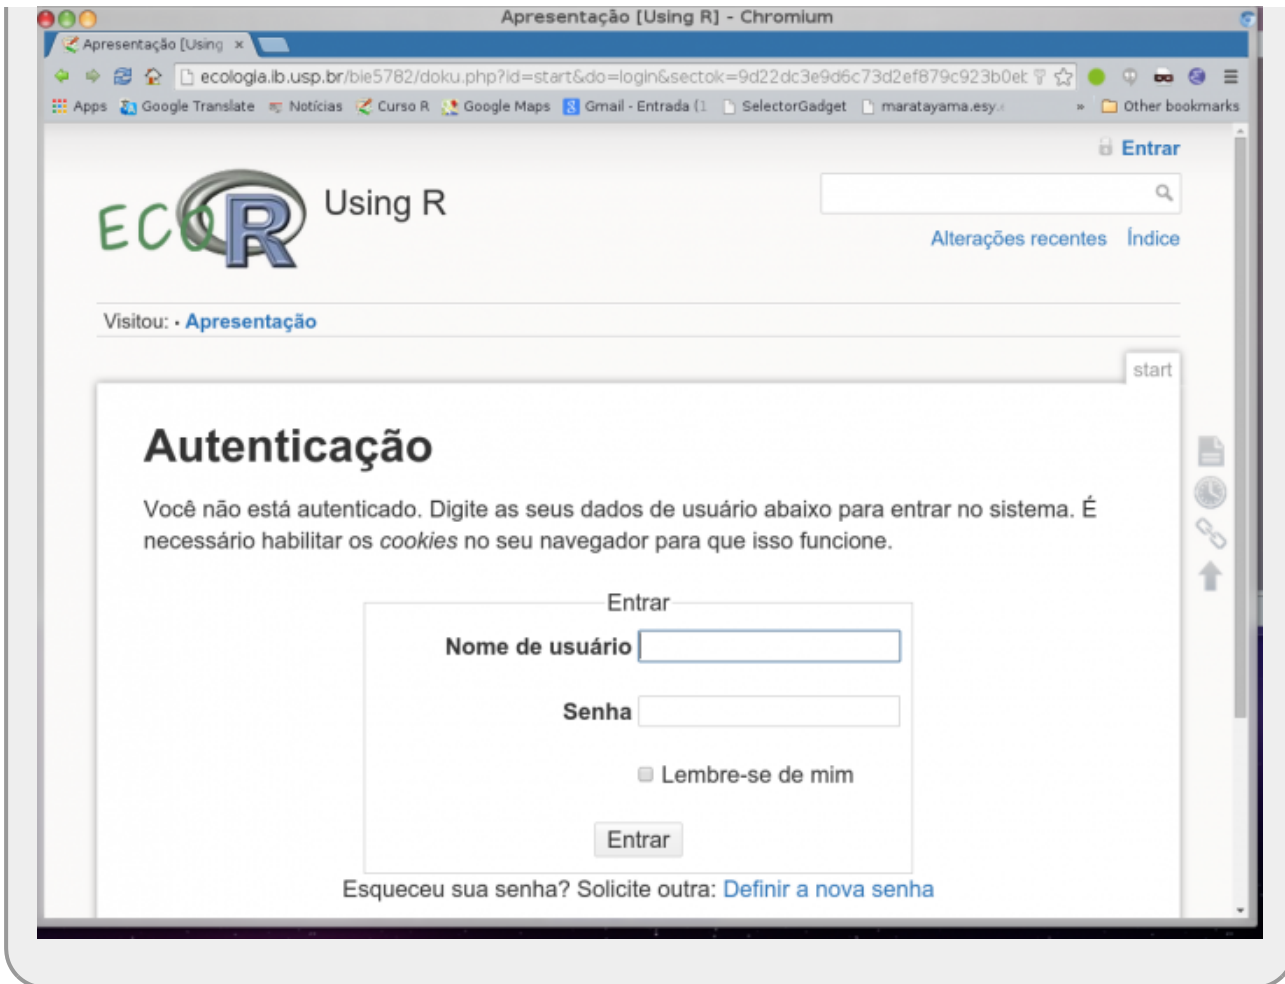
Apresentação [Using R] - Chromium

Apresentação [Using ×

ecologia.ib.usp.br/bie5782/doku.php?id=start&do=login&sectok=9d22dc3e9d6c73d2ef879c923b0ek

Apps  Google Translate  Notícias  Curso R  Google Maps  Gmail - Entrada (1  SelectorGadget  maratayama.esy.  »  Other bookmarks

Entrar

ECO R Using R

Alterações recentes  Índice

Visitou: • Apresentação

start

Autenticação

Você não está autenticado. Digite as seus dados de usuário abaixo para entrar no sistema. É necessário habilitar os *cookies* no seu navegador para que isso funcione.

Entrar

Nome de usuário

Senha

Lembre-se de mim

Entrar

Esqueceu sua senha? Solicite outra: Definir a nova senha